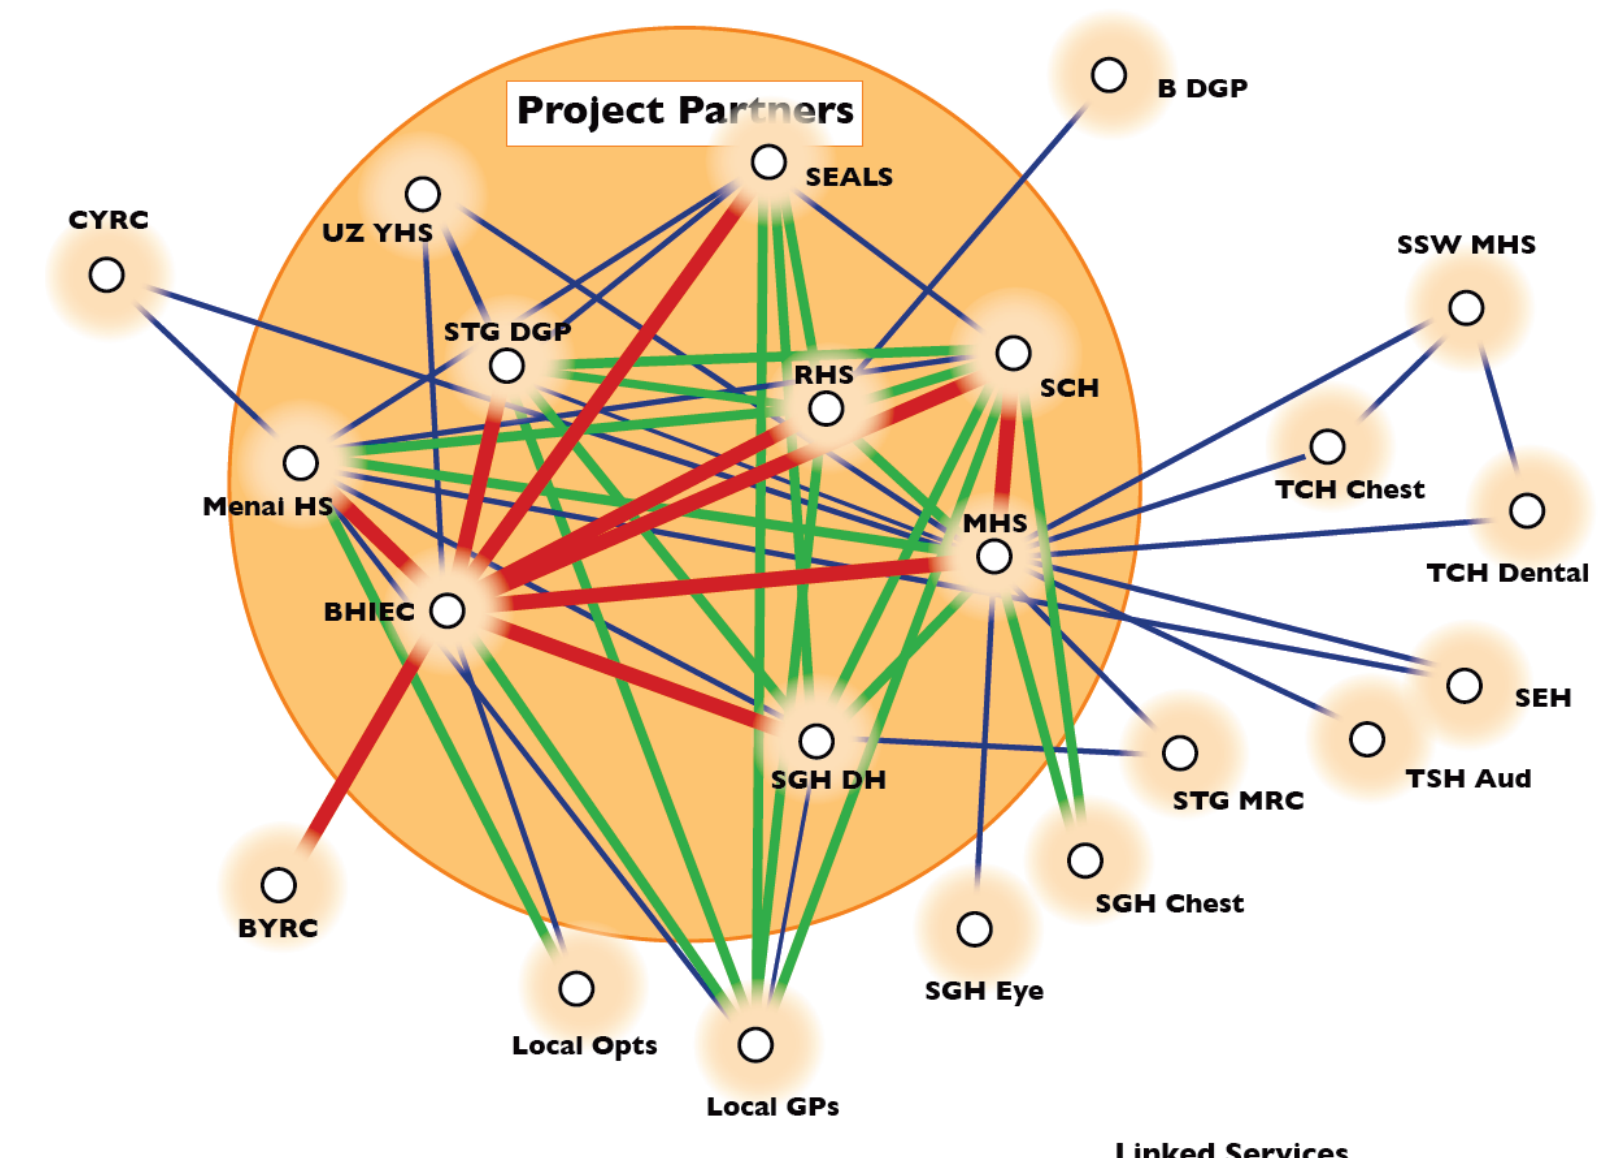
Project Partners

B DGP

SEALS

CYRC

UZ YHS

SSW MHS

STG DGP

RHS

SCH

TCH Chest

Menai HS

MHS

TCH Dental

BHIEC

SEH

SGH DH

STG MRC

TSH Aud

BYRC

SGH Chest

SGH Eye

Local Opts

Local GPs

Linked Services